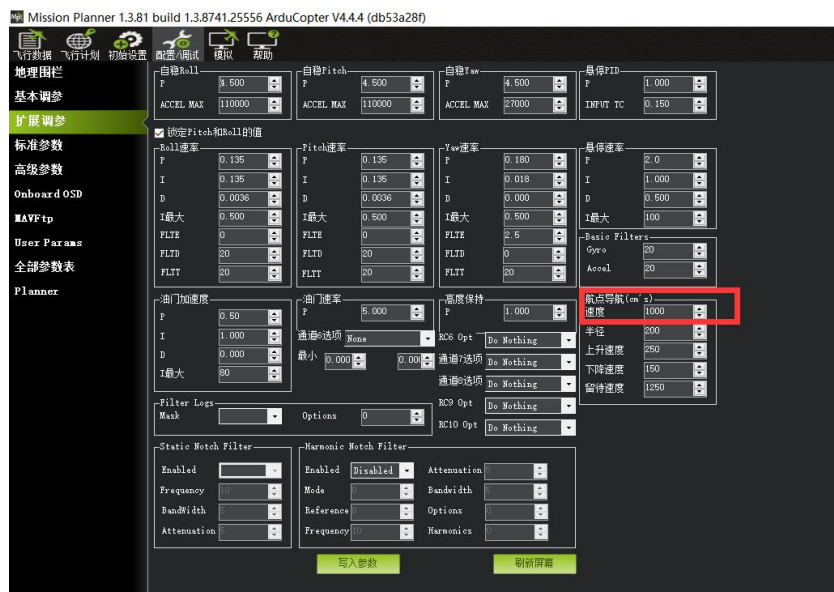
Mission Planner 1.3.81 build 1.3.8741.25556 ArduCopter V4.4.4 (db53a28f)

飞行数据 飞行计划 初始设置 配置/调试 模拟 帮助

地理围栏
基本调参
扩展调参
标准参数
高级参数
Onboard OSD
MAVFtp
User Params
全部参数表
Planner

自稳Roll
P 4.500
ACCEL MAX 110000

自稳Pitch
P 4.500
ACCEL MAX 110000

自稳Yaw
P 4.500
ACCEL MAX 27000

悬停PID
P 1.000
INPUT TC 0.150

锁定Pitch和Roll的值

Roll速率
P 0.135
I 0.135
D 0.0036
I最大 0.500
FLTE 0
FLTD 20
FLTT 20

Pitch速率
P 0.135
I 0.135
D 0.0036
I最大 0.500
FLTE 0
FLTD 20
FLTT 20

Yaw速率
P 0.180
I 0.018
D 0.000
I最大 0.500
FLTE 2.5
FLTD 0
FLTT 20

悬停速率
P 2.0
I 1.000
D 0.500
I最大 100

Basic Filters
Gyro 20
Accel 20

油门加速度
P 0.50
I 1.000
D 0.000
I最大 80

油门速率
P 5.000
通道6选项 None
最小 0.000 0.000

高度保持
P 1.000

RC6 Opt Do Nothing
通道7选项 Do Nothing
通道8选项 Do Nothing
RC9 Opt Do Nothing
RC10 Opt Do Nothing

航点导航(cm/s)
速度 1000
半径 200
上升速度 250
下降速度 150
留待速度 1250

Filter Logs
Mask
Options 0

Static Notch Filter
Enabled
Frequency 10
BandWidth 5
Attenuation 5

Harmonic Notch Filter
Enabled Disabled
Mode 0
Reference 0
Frequency 10
Attenuation 5
Bandwidth 5
Options 0
Harmonics 0

写入参数
刷新屏幕